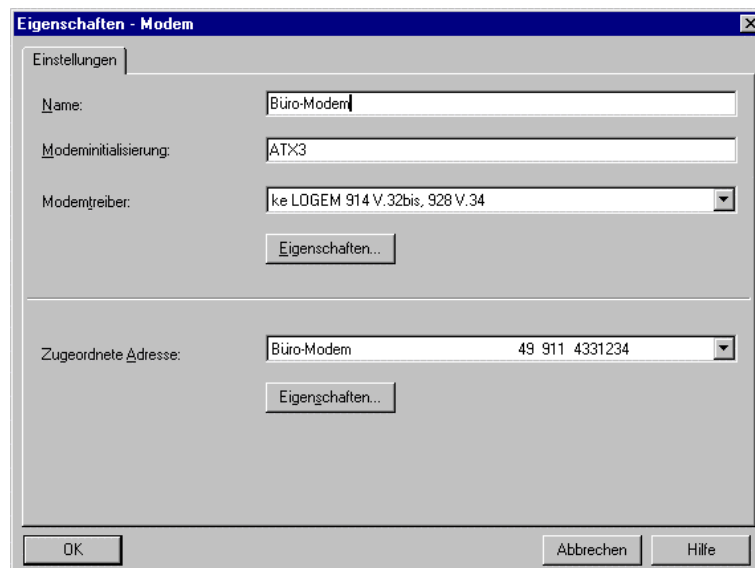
Eigenschaften - Modem

Einstellungen

Name: Büro-Modem

Modeminitialisierung: ATX3

Modemtreiber: ke LOGEM 914 V.32bis, 928 V.34

Eigenschaften...

Zugeordnete Adresse: Büro-Modem 49 911 4331234

Eigenschaften...

OK

Abbrechen

Hilfe